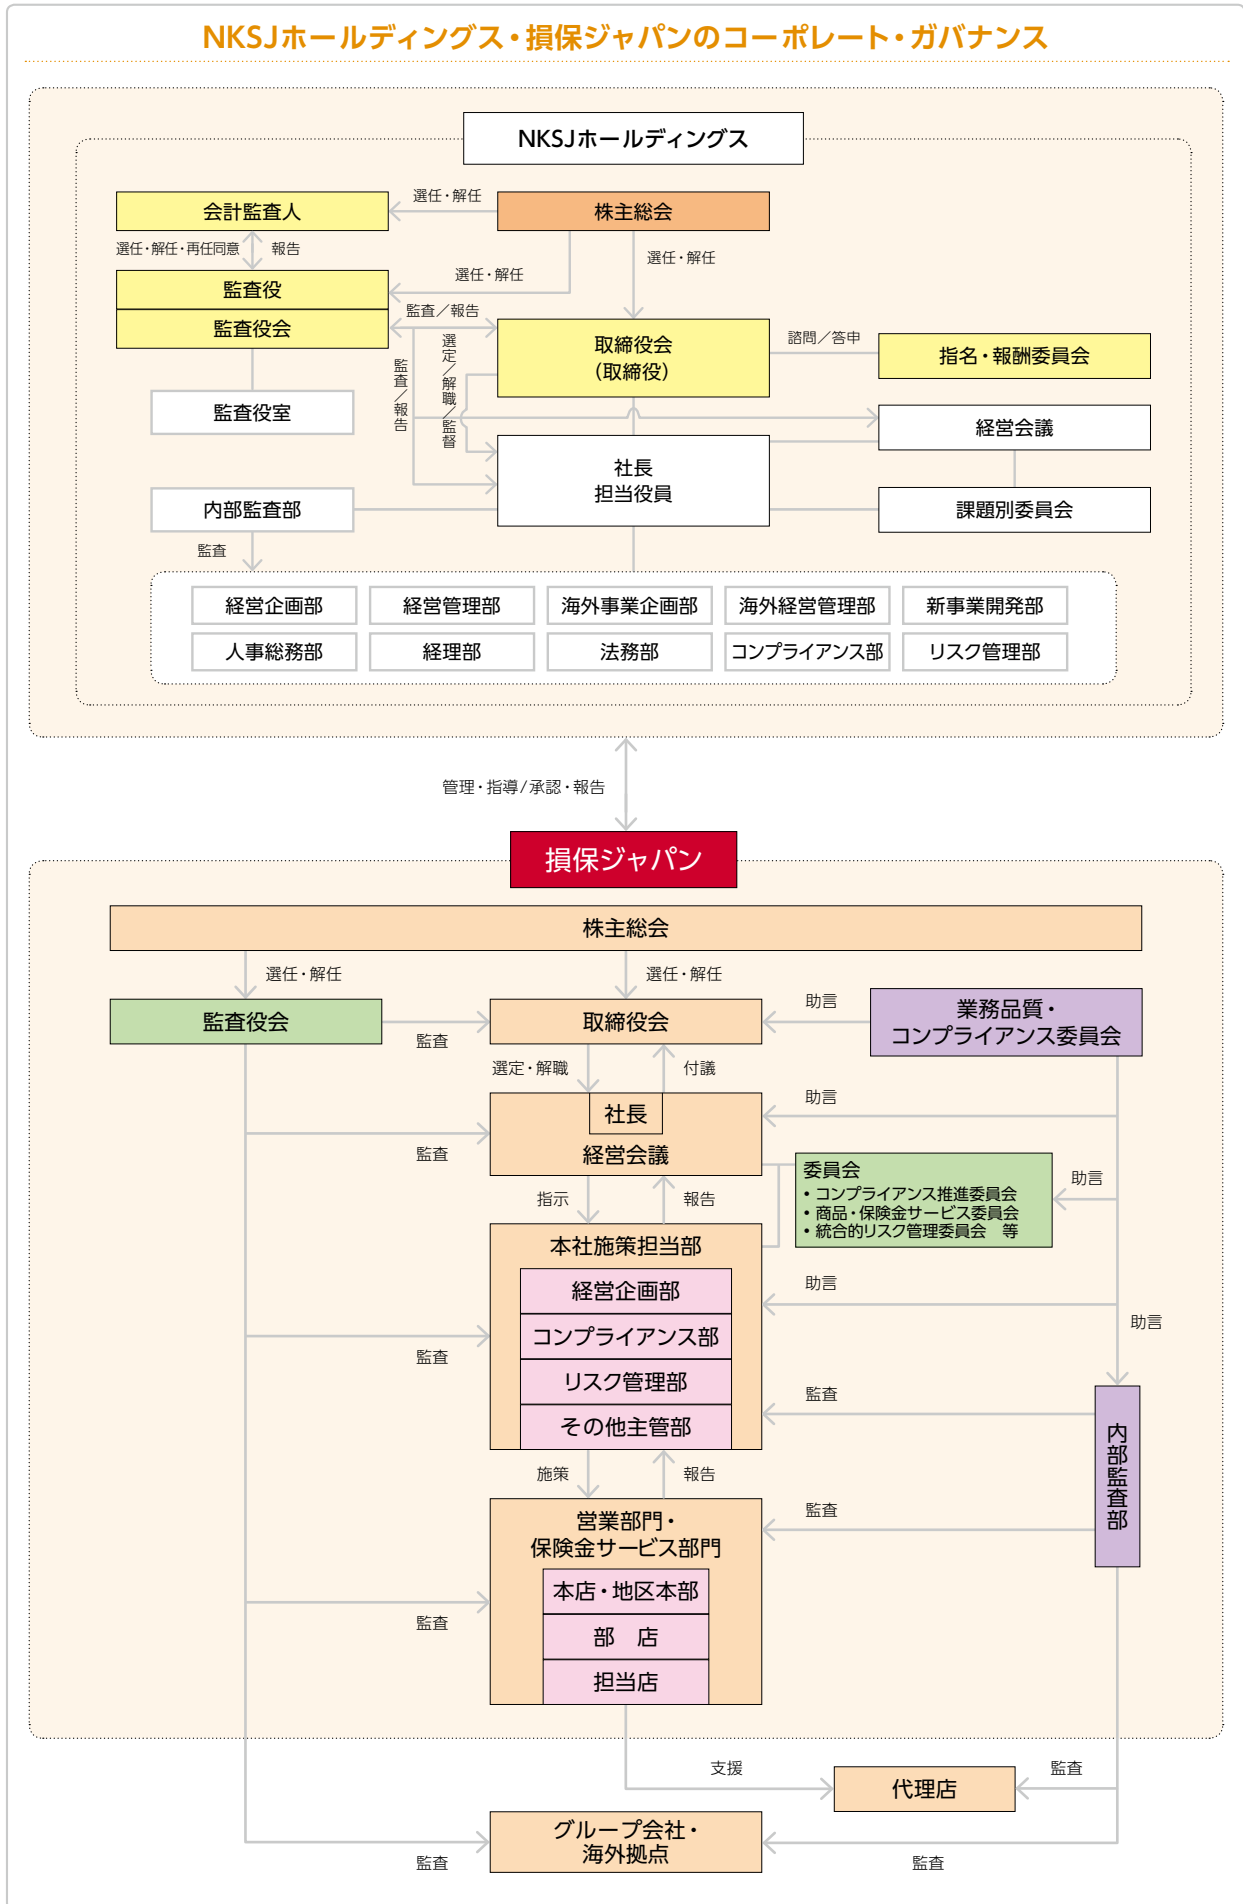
NKSJホールディングス・損保ジャパンのコーポレート・ガバナンス

NKSJホールディングス

会計監査人
選任・解任
株主総会
選任・解任・再任同意
報告
選任・解任
選任・解任
監査役
監査役会
監査／報告
取締役会
（取締役）
諮問／答申
指名・報酬委員会
監査役室
監査／報告
選定／解職／監督
経営会議
社長
担当役員
内部監査部
課題別委員会
監査

経営企画部
経営管理部
海外事業企画部
海外経営管理部
新事業開発部
人事総務部
経理部
法務部
コンプライアンス部
リスク管理部

管理・指導／承認・報告

損保ジャパン

株主総会
選任・解任
選任・解任
監査役会
監査
取締役会
助言
業務品質・コンプライアンス委員会
選定・解職
付議
助言
社長
経営会議
監査
委員会
• コンプライアンス推進委員会
• 商品・保険金サービス委員会
• 統合的リスク管理委員会　等
助言
指示
報告
本社施策担当部
経営企画部
コンプライアンス部
リスク管理部
その他主管部
助言
助言
監査
監査
内部監査部
施策
報告
営業部門・保険金サービス部門
本店・地区本部
部　店
担当店
監査
監査
支援
代理店
監査
グループ会社・海外拠点
監査
監査